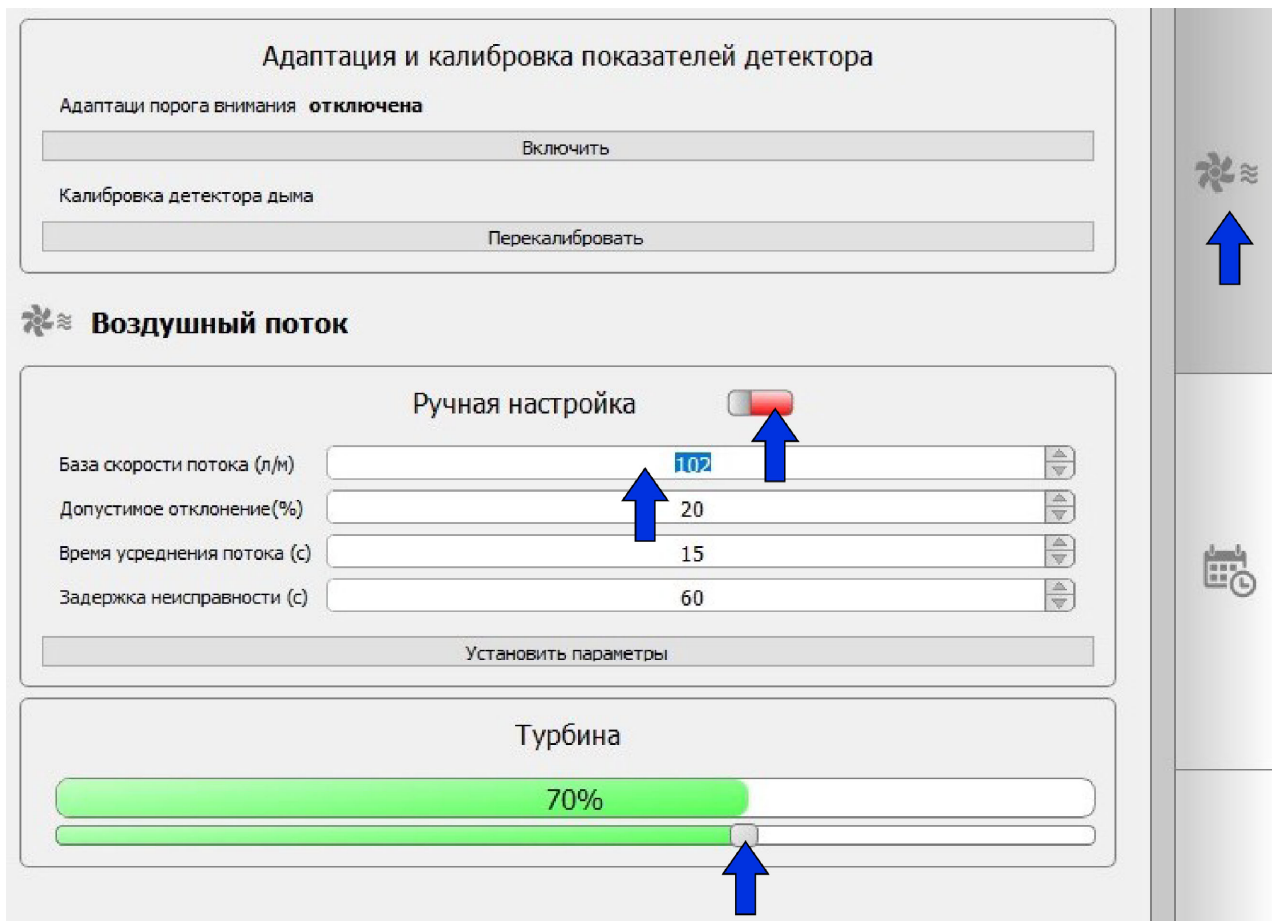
Адаптация и калибровка показателей детектора

Адаптаци порога внимания **отключена**

Включить

Калибровка детектора дыма

Перекалибровать

Воздушный поток

Ручная настройка

| | |
|---|---|
| База скорости потока (л/м) | 102 |
| Допустимое отклонение(%) | 20 |
| Время усреднения потока (с) | 15 |
| Задержка неисправности (с) | 60 |

Установить параметры

Турбина

70%